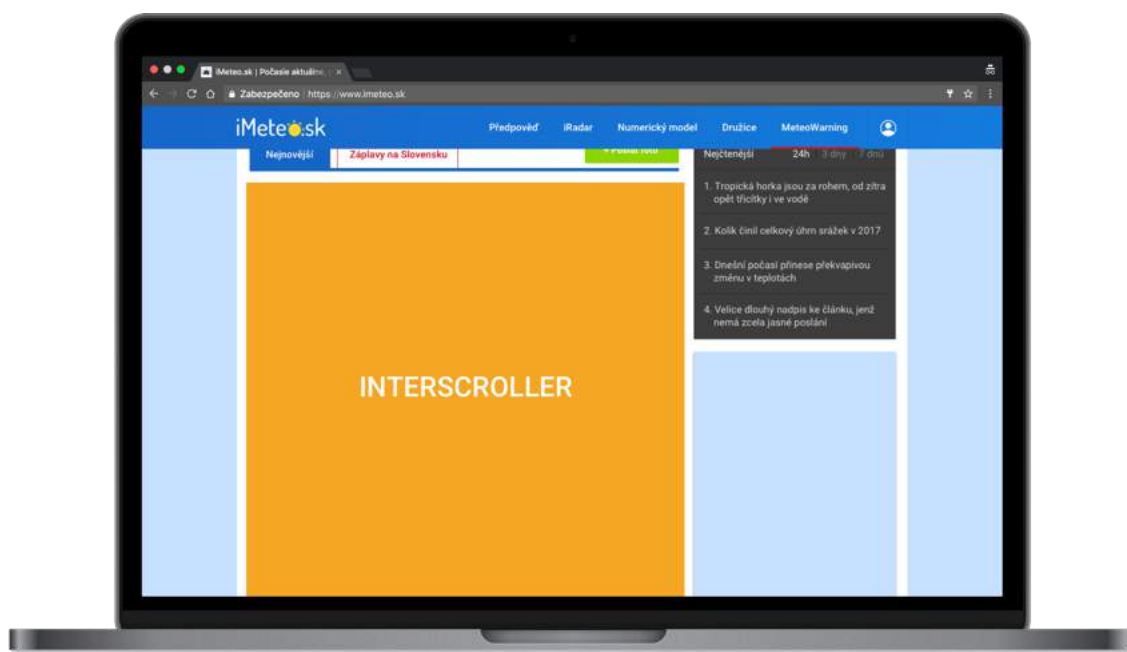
iMeteo.sk | Počasie aktuálne
Zabezpečeno | https://www.imeteo.sk

iMeteo.sk
Předpověď
iRadar
Numerický model
Družice
MeteoWarning

Nejnovější
Záplavy na Slovensku
+ Poslat foto

Nejčtenější 24h 3 dny 7 dnů

1. Tropická horka jsou za rohem, od zítra opět třicítky i ve vodě
2. Kolik činil celkový úhrn srážek v 2017
3. Dnešní počasí přinese překvapivou změnu v teplotách
4. Velice dlouhý nadpis ke článku, jenž nemá zcela jasné poslání

INTERSCROLLER